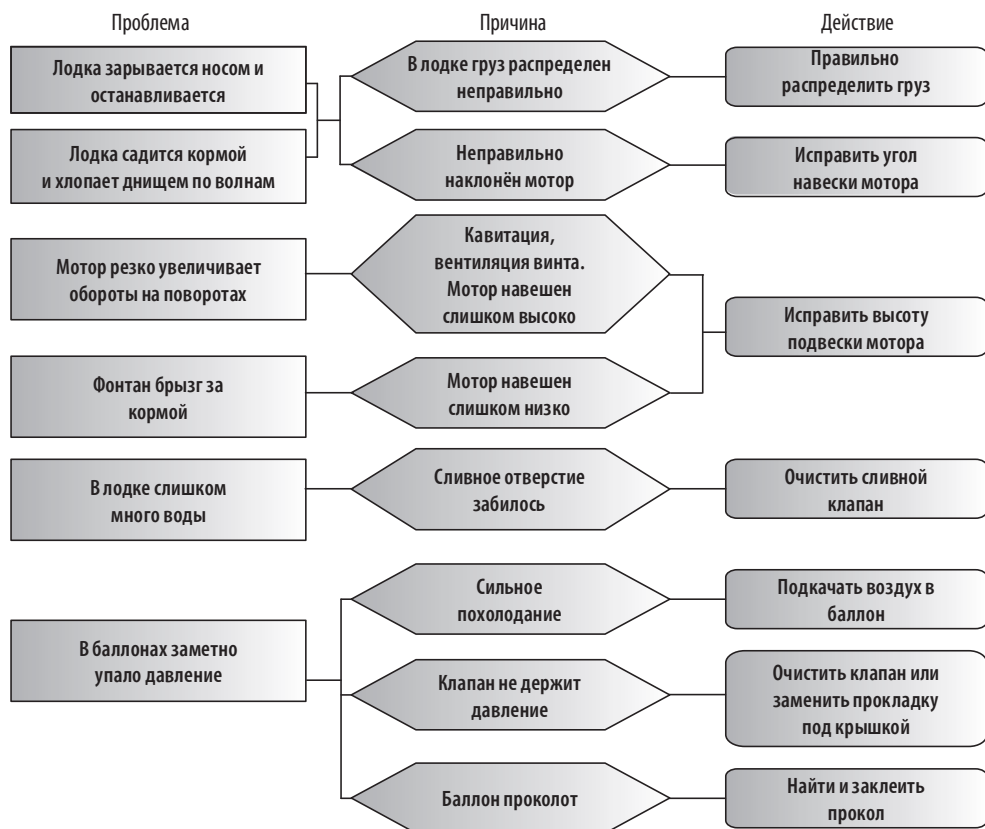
Проблема

Причина

Действие

Лодка зарывается носом и останавливается

Лодка садится кормой и хлопает днищем по волнам

В лодке груз распределен неправильно

Неправильно наклонён мотор

Правильно распределить груз

Исправить угол навески мотора

Мотор резко увеличивает обороты на поворотах

Кавитация, вентиляция винта. Мотор навешен слишком высоко

Исправить высоту подвески мотора

Фонтан брызг за кормой

Мотор навешен слишком низко

В лодке слишком много воды

Сливное отверстие забилось

Очистить сливной клапан

В баллонах заметно упало давление

Сильное похолодание

Подкачать воздух в баллон

Клапан не держит давление

Очистить клапан или заменить прокладку под крышкой

Баллон проколот

Найти и заклеить прокол